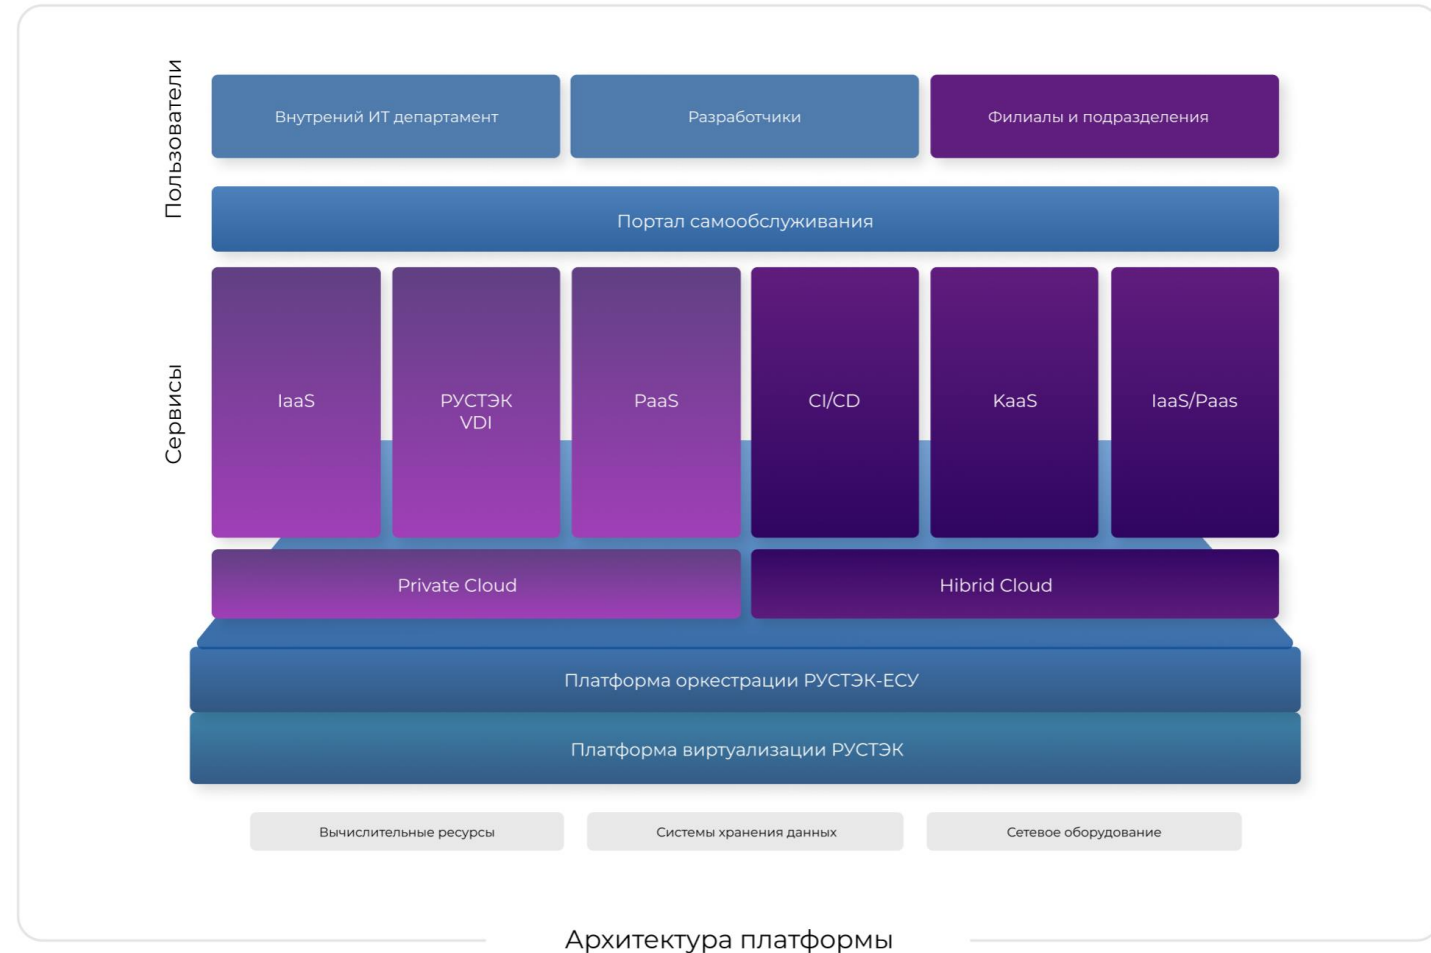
Пользователи

Внутрений ИТ департамент

Разработчики

Филиалы и подразделения

Портал самообслуживания

Сервисы

IaaS

РУСТЭК VDI

PaaS

CI/CD

KaaS

IaaS/Paas

Private Cloud

Hibrid Cloud

Платформа оркестрации РУСТЭК-ЕСУ

Платформа виртуализации РУСТЭК

Вычислительные ресурсы

Системы хранения данных

Сетевое оборудование

Архитектура платформы